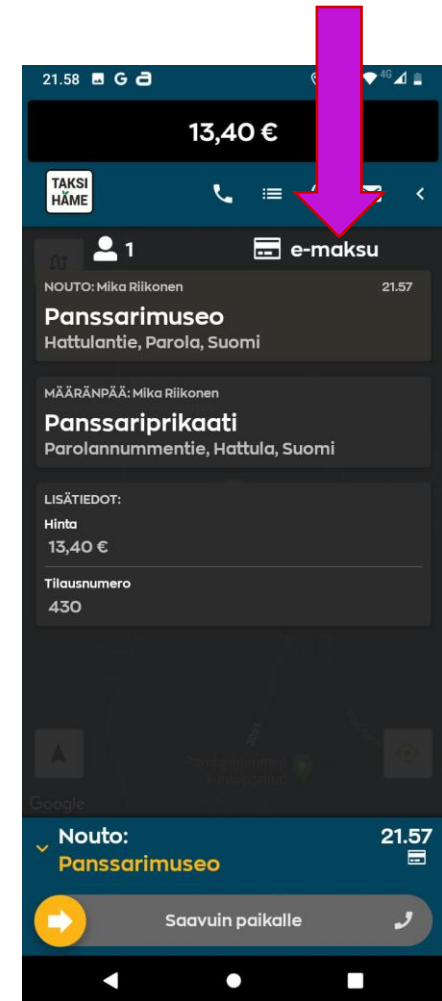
21.58 G

13,40 €

TAKSI HÄME

1 e-maksu

NOUTO: Mika Riikonen 21.57

Panssarimuseo
Hattulantie, Parola, Suomi

MÄÄRÄNPÄÄ: Mika Riikonen

Panssariprikaati
Parolannummentie, Hattula, Suomi

LISÄTIEDOT:

Hinta
13,40 €

Tilausnumero
430

Google

Nouto: 21.57
Panssarimuseo

Saavuin paikalle